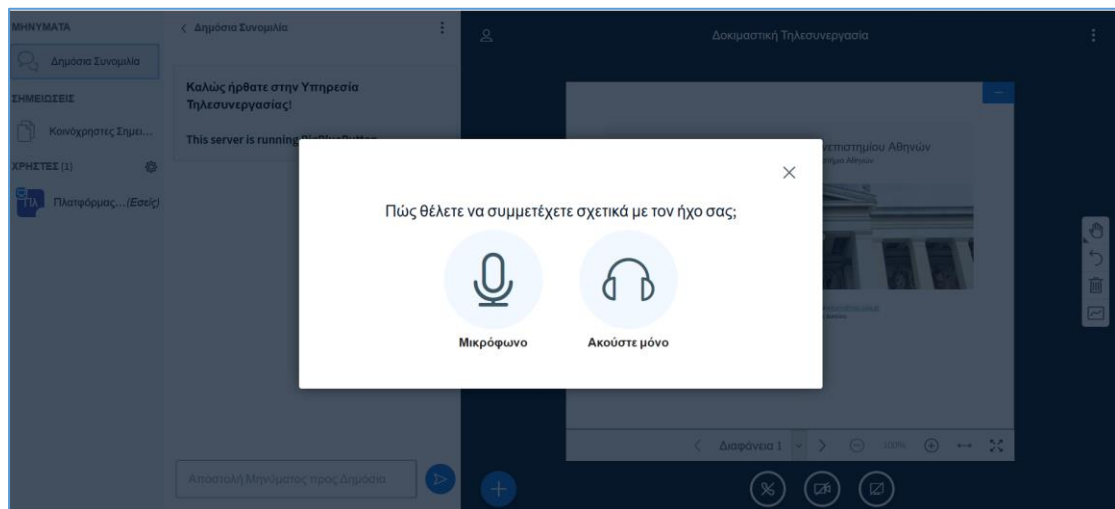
ΜΗΝΥΜΑΤΑ

Δημόσια Συνομιλία

ΣΗΜΕΙΩΣΕΙΣ

Κοινόχρηστες Σημει...

ΧΡΗΣΤΕΣ (1)

ΠΛ Πλατφόρμας...(Εσείς)

< Δημόσια Συνομιλία

Καλώς ήρθατε στην Υπηρεσία Τηλεσυνεργασίας!

This server is running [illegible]

Αποστολή Μηνύματος προς Δημόσια

Δοκιμαστική Τηλεσυνεργασία

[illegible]πιστημίου Αθηνών

Πώς θέλετε να συμμετέχετε σχετικά με τον ήχο σας;

Μικρόφωνο

Ακούστε μόνο

Διαφάνεια 1

100%